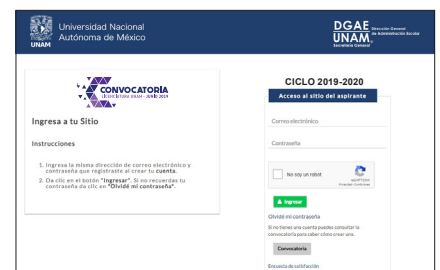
UNAM

Universidad Nacional Autónoma de México

DGAE UNAM Dirección General de Administración Escolar Secretaría General

CONVOCATORIA LICENCIATURA UNAM · JUNIO 2019

Ingresa a tu Sitio

Instrucciones

1. Ingresa la misma dirección de correo electrónico y contraseña que registraste al crear tu **cuenta**.
2. Da clic en el botón "**Ingresar**". Si no recuerdas tu contraseña da clic en "**Olvidé mi contraseña**".

CICLO 2019-2020

Acceso al sitio del aspirante

Correo electrónico

Contraseña

No soy un robot

reCAPTCHA Privacidad - Condiciones

Ingresar

Olvidé mi contraseña

Si no tienes una cuenta puedes consultar la convocatoria para saber cómo crear una.

Convocatoria

Encuesta de satisfacción